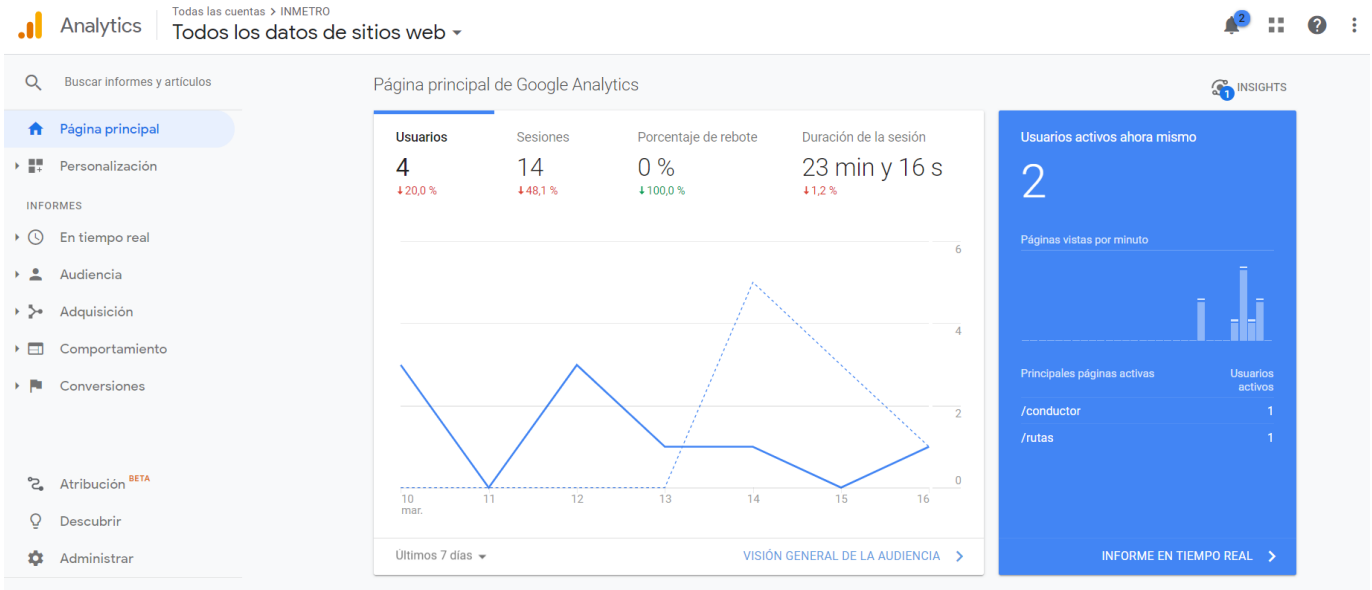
Analytics
Todas las cuentas > INMETRO
Todos los datos de sitios web

2

Buscar informes y artículos

Página principal
Personalización
INFORMES
En tiempo real
Audiencia
Adquisición
Comportamiento
Conversiones

Atribución BETA
Descubrir
Administrar

Página principal de Google Analytics

INSIGHTS
1

| Usuarios | Sesiones | Porcentaje de rebote | Duración de la sesión |
|---|---|---|---|
| 4 | 14 | 0 % | 23 min y 16 s |
| ↓20,0 % | ↓48,1 % | ↓100,0 % | ↓1,2 % |

6
4
2
0
10 mar.
11
12
13
14
15
16

Últimos 7 días
VISIÓN GENERAL DE LA AUDIENCIA

Usuarios activos ahora mismo
2
Páginas vistas por minuto

| Principales páginas activas | Usuarios activos |
|---|---|
| /conductor | 1 |
| /rutas | 1 |

INFORME EN TIEMPO REAL